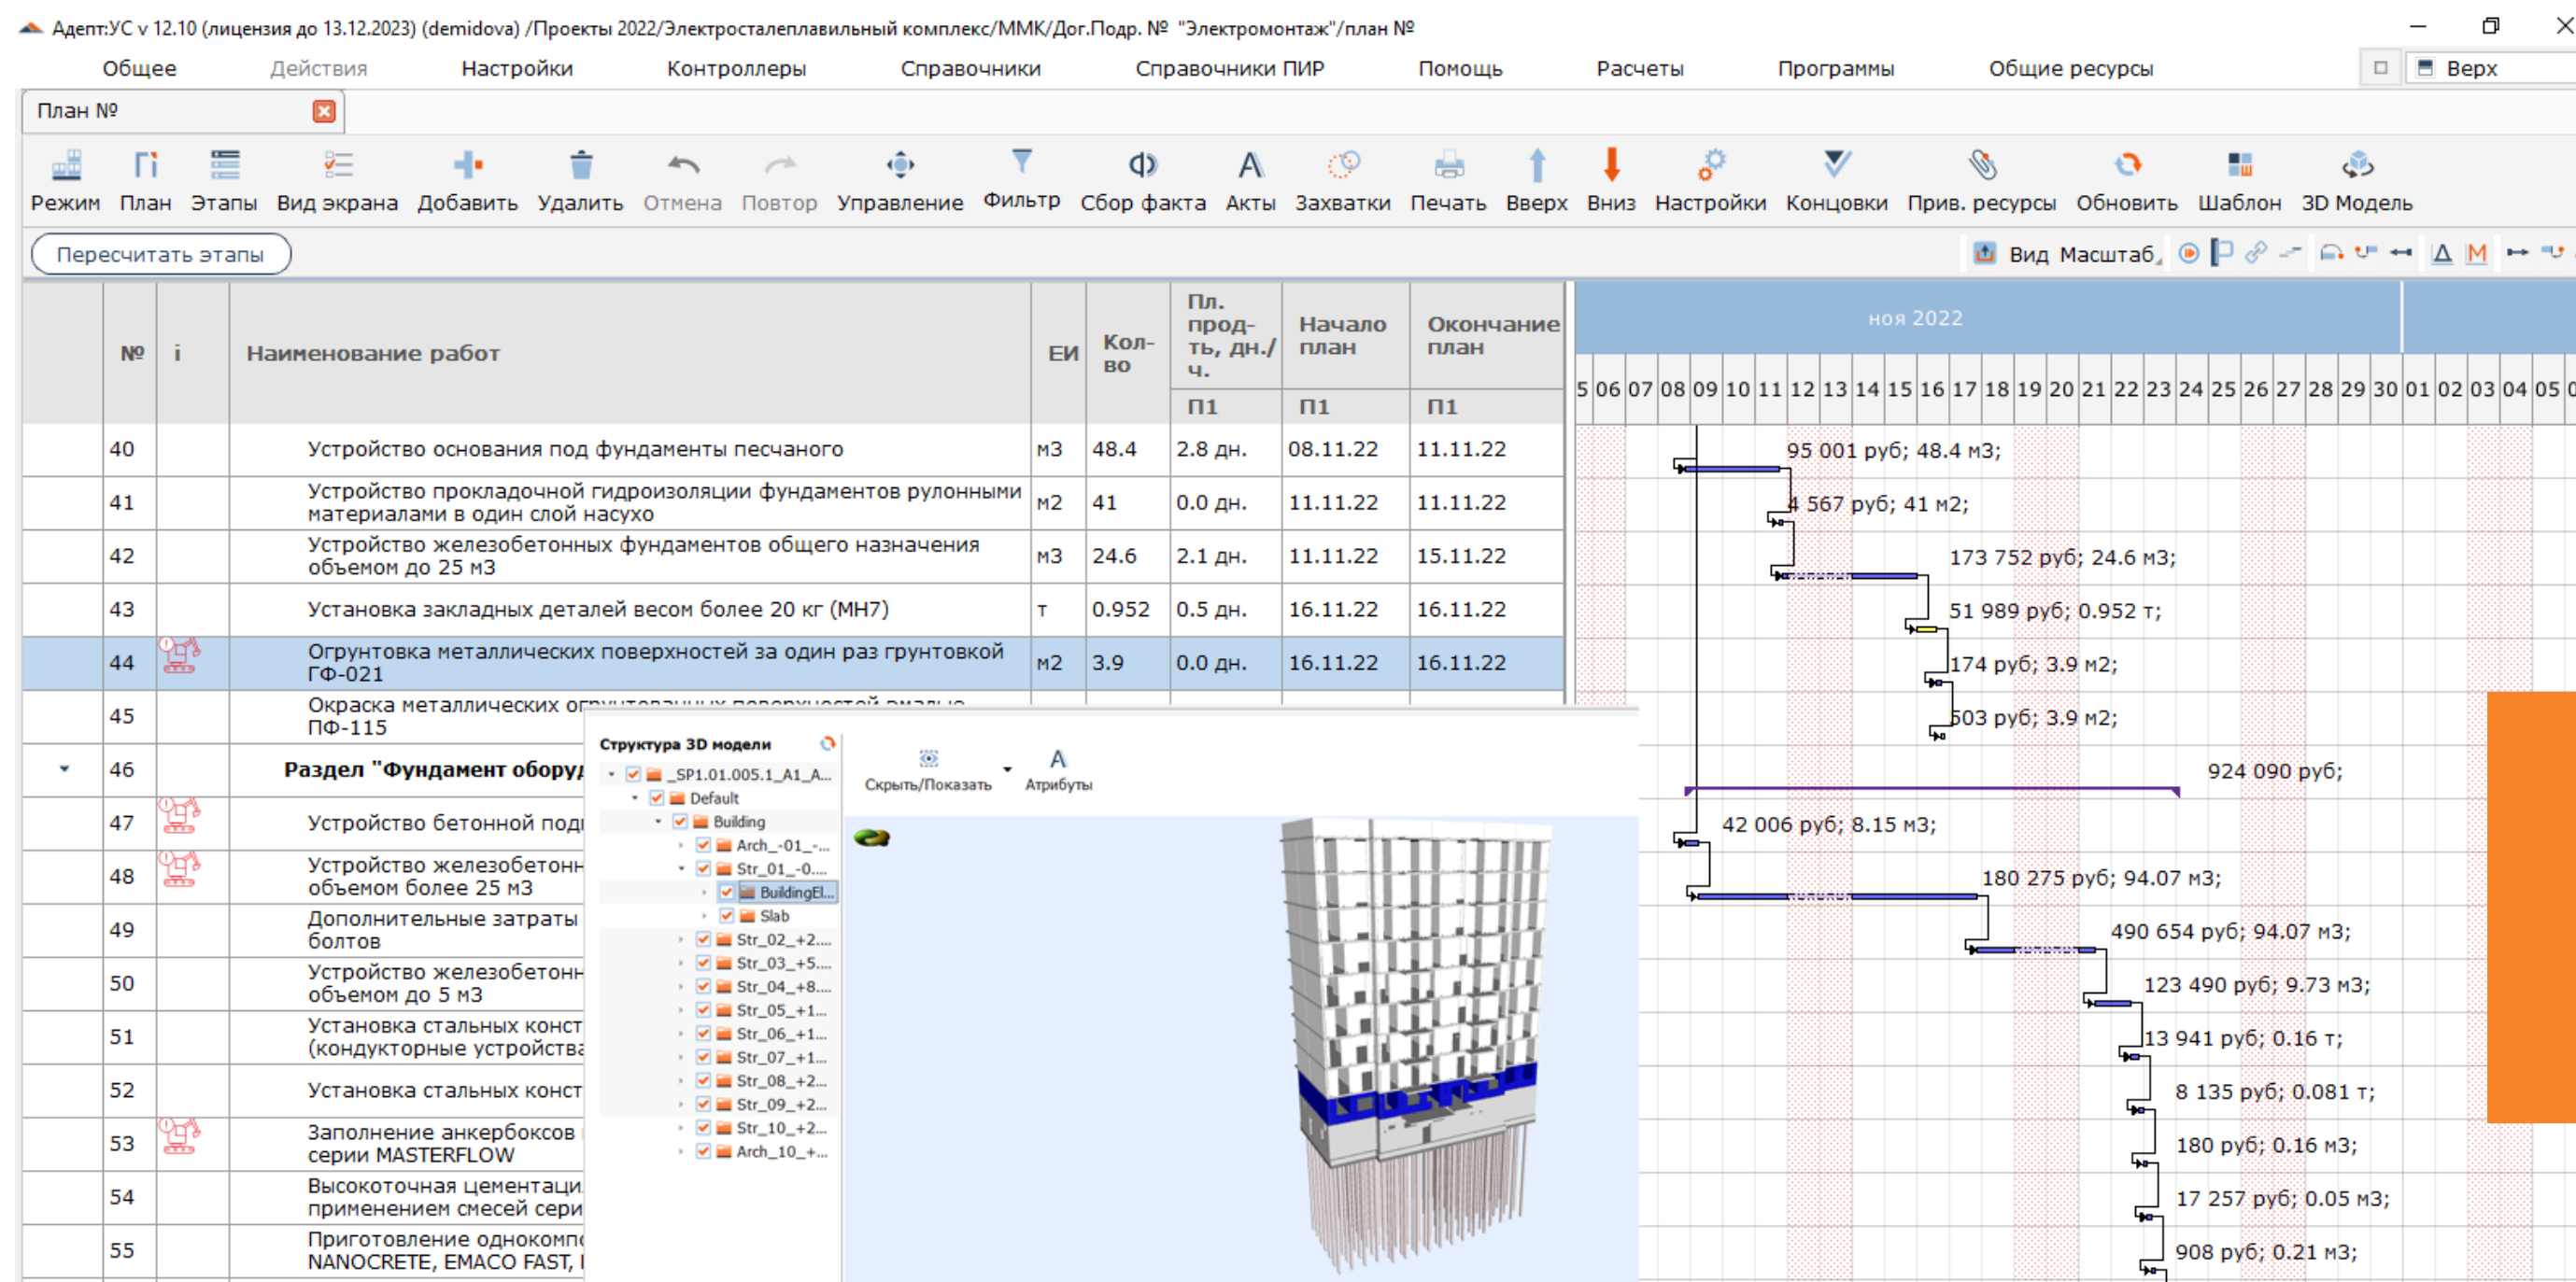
Адепт:УС v 12.10 (лицензия до 13.12.2023) (demidova) /Проекты 2022/Электросталеплавильный комплекс/ММК/Дог.Подр. № "Электромонтаж"/план №

Общее Действия Настройки Контроллеры Справочники Справочники ПИР Помощь Расчеты Программы Общие ресурсы Верх

План №

Режим План Этапы Вид экрана Добавить Удалить Отмена Повтор Управление Фильтр Сбор факта Акты Захватки Печать Вверх Вниз Настройки Концовки Прив. ресурсы Обновить Шаблон 3D Модель

Пересчитать этапы

Вид Масштаб

| № | i | Наименование работ | ЕИ | Кол-во | Пл. прод-ть, дн./ч. П1 | Начало план П1 | Окончание план П1 |
|---|---|---|---|---|---|---|---|
| 40 | | Устройство основания под фундаменты песчаного | м3 | 48.4 | 2.8 дн. | 08.11.22 | 11.11.22 |
| 41 | | Устройство прокладочной гидроизоляции фундаментов рулонными материалами в один слой насухо | м2 | 41 | 0.0 дн. | 11.11.22 | 11.11.22 |
| 42 | | Устройство железобетонных фундаментов общего назначения объемом до 25 м3 | м3 | 24.6 | 2.1 дн. | 11.11.22 | 15.11.22 |
| 43 | | Установка закладных деталей весом более 20 кг (МН7) | т | 0.952 | 0.5 дн. | 16.11.22 | 16.11.22 |
| 44 | | Огрунтовка металлических поверхностей за один раз грунтовкой ГФ-021 | м2 | 3.9 | 0.0 дн. | 16.11.22 | 16.11.22 |
| 45 | | Окраска металлических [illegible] ПФ-115 | | | | | |
| 46 | | Раздел "Фундамент обору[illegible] | | | | | |
| 47 | | Устройство бетонной под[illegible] | | | | | |
| 48 | | Устройство железобетонн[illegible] объемом более 25 м3 | | | | | |
| 49 | | Дополнительные затраты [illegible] болтов | | | | | |
| 50 | | Устройство железобетонн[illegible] объемом до 5 м3 | | | | | |
| 51 | | Установка стальных конст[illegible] (кондукторные устройства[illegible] | | | | | |
| 52 | | Установка стальных конст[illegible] | | | | | |
| 53 | | Заполнение анкербоксов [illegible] серии MASTERFLOW | | | | | |
| 54 | | Высокоточная цементаци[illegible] применением смесей сери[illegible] | | | | | |
| 55 | | Приготовление однокомп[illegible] NANOCRETE, EMACO FAST, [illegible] | | | | | |

ноя 2022
5 06 07 08 09 10 11 12 13 14 15 16 17 18 19 20 21 22 23 24 25 26 27 28 29 30 01 02 03 04 05

95 001 руб; 48.4 м3;
4 567 руб; 41 м2;
173 752 руб; 24.6 м3;
51 989 руб; 0.952 т;
174 руб; 3.9 м2;
503 руб; 3.9 м2;
924 090 руб;
42 006 руб; 8.15 м3;
180 275 руб; 94.07 м3;
490 654 руб; 94.07 м3;
123 490 руб; 9.73 м3;
13 941 руб; 0.16 т;
8 135 руб; 0.081 т;
180 руб; 0.16 м3;
17 257 руб; 0.05 м3;
908 руб; 0.21 м3;

Структура 3D модели
_SP1.01.005.1_A1_A...
Default
Building
Arch_-01_-...
Str_01_-0....
BuildingEl...
Slab
Str_02_+2....
Str_03_+5....
Str_04_+8....
Str_05_+1...
Str_06_+1...
Str_07_+1...
Str_08_+2...
Str_09_+2...
Str_10_+2...
Arch_10_+...

Скрыть/Показать Атрибуты